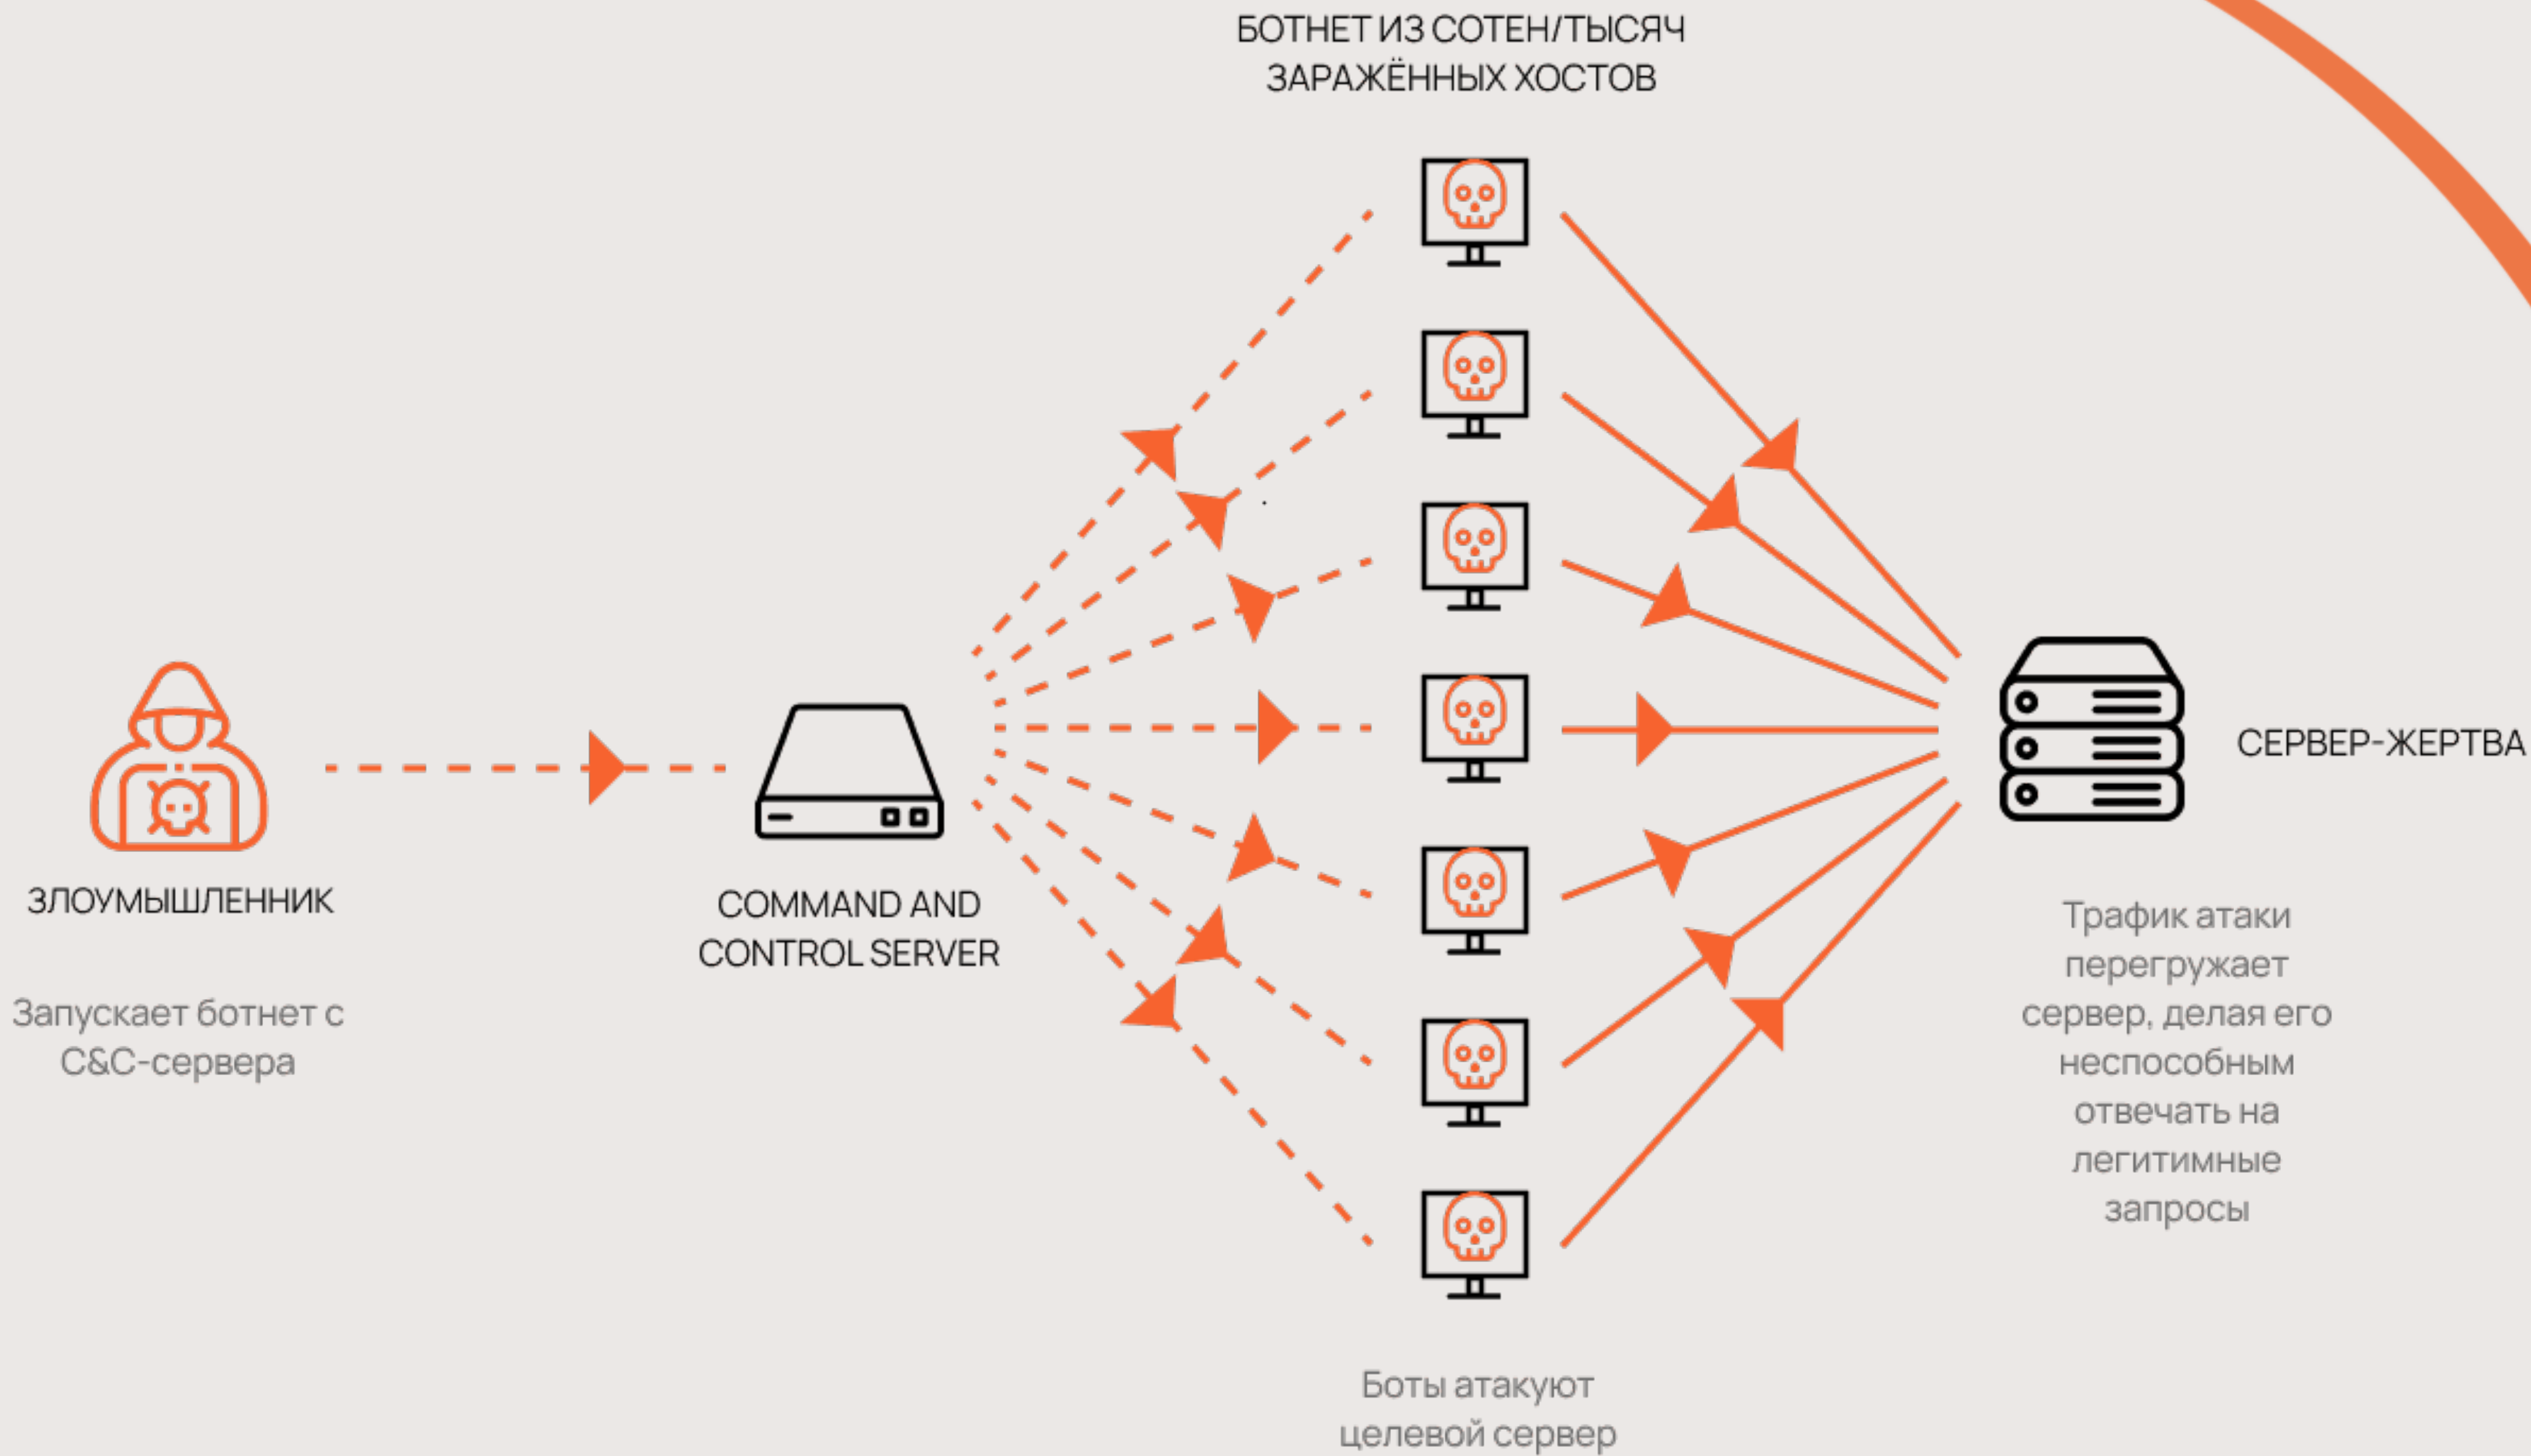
БОТНЕТ ИЗ СОТЕН/ТЫСЯЧ ЗАРАЖЁННЫХ ХОСТОВ

ЗЛОУМЫШЛЕННИК

Запускает ботнет с C&C-сервера

COMMAND AND CONTROL SERVER

СЕРВЕР-ЖЕРТВА

Трафик атаки перегружает сервер, делая его неспособным отвечать на легитимные запросы

Боты атакуют целевой сервер